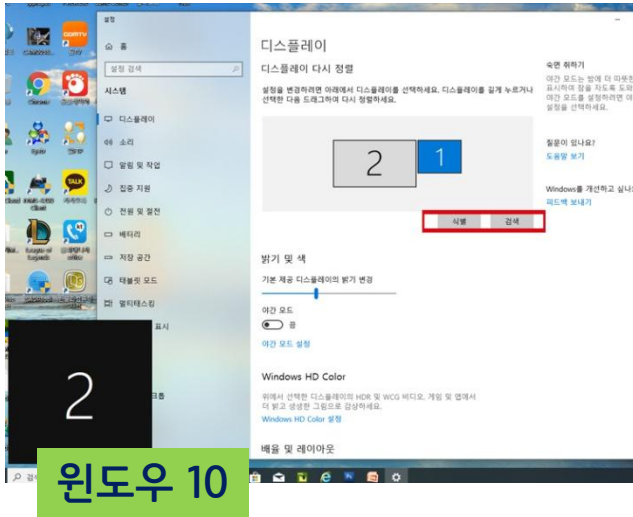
설정

홈

설정 검색

시스템

디스플레이

소리

알림 및 작업

집중 지원

전원 및 절전

배터리

저장 공간

태블릿 모드

멀티태스킹

표시

디스플레이

디스플레이 다시 정렬

설정을 변경하려면 아래에서 디스플레이를 선택하세요. 디스플레이를 길게 누르거나 선택한 다음 드래그하여 다시 정렬하세요.

2

1

식별

검색

밝기 및 색

기본 제공 디스플레이의 밝기 변경

야간 모드

끔

야간 모드 설정

Windows HD Color

위에서 선택한 디스플레이의 HDR 및 WCG 비디오, 게임 및 앱에서 더 밝고 생생한 그림으로 감상하세요.

Windows HD Color 설정

배율 및 레이아웃

숙면 취하기

야간 모드는 밤에 더 따뜻한 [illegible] 표시하여 잠을 자도록 도와 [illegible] 야간 모드를 설정하려면 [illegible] 설정을 선택하세요.

질문이 있나요?

도움말 보기

Windows를 개선하고 싶나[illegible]

피드백 보내기

2

윈도우 10